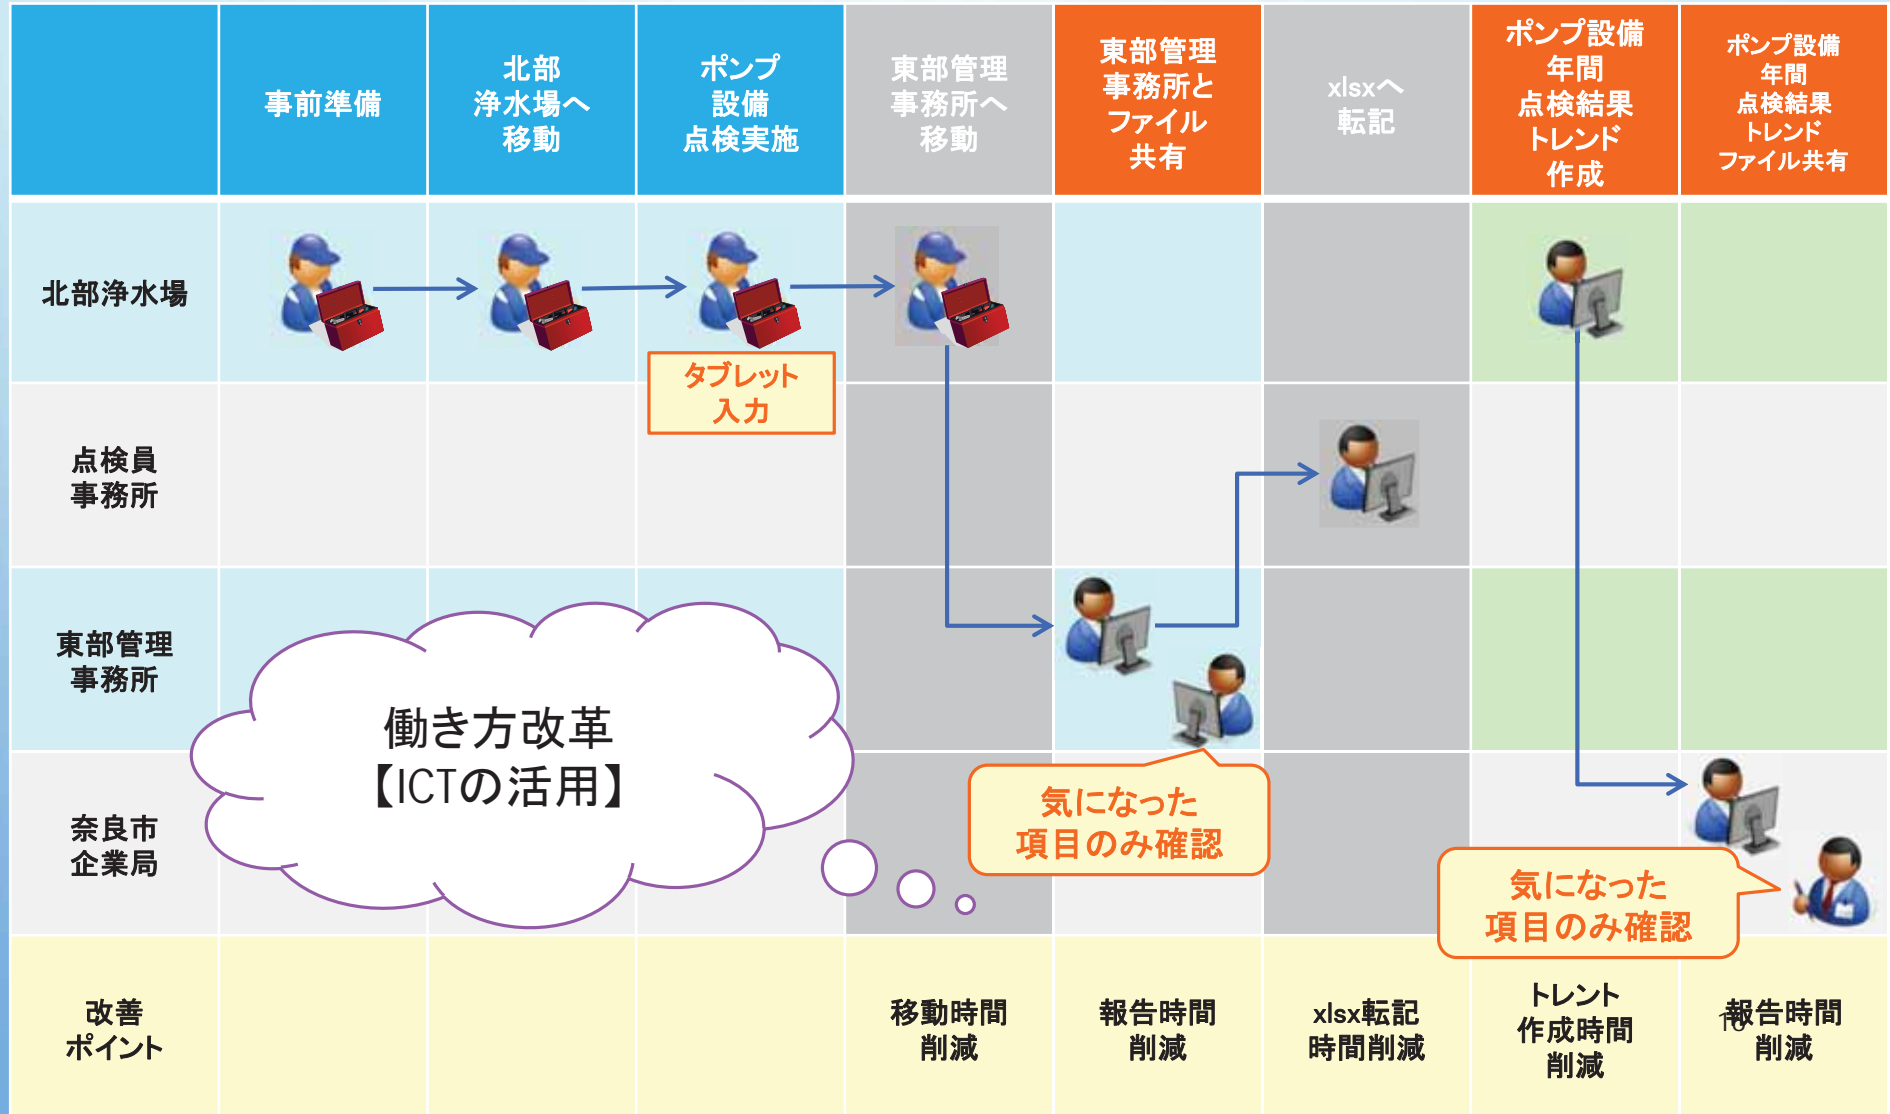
|  | 事前準備 | 北部浄水場へ移動 | ポンプ設備点検実施 | 東部管理事務所へ移動 | 東部管理事務所とファイル共有 | xlsxへ転記 | ポンプ設備年間点検結果トレンド作成 | ポンプ設備年間点検結果トレンドファイル共有 |
|---|---|---|---|---|---|---|---|---|
| 北部浄水場 |  |  | タブレット入力 |  |  |  |  |  |
| 点検員事務所 |  |  |  |  |  |  |  |  |
| 東部管理事務所 |  |  |  |  |  |  |  |  |
| 奈良市企業局 |  |  |  |  | 気になった項目のみ確認 |  |  | 気になった項目のみ確認 |
| 改善ポイント |  |  |  | 移動時間削減 | 報告時間削減 | xlsx転記時間削減 | トレント作成時間削減 | 報告時間削減 |

働き方改革
【ICTの活用】